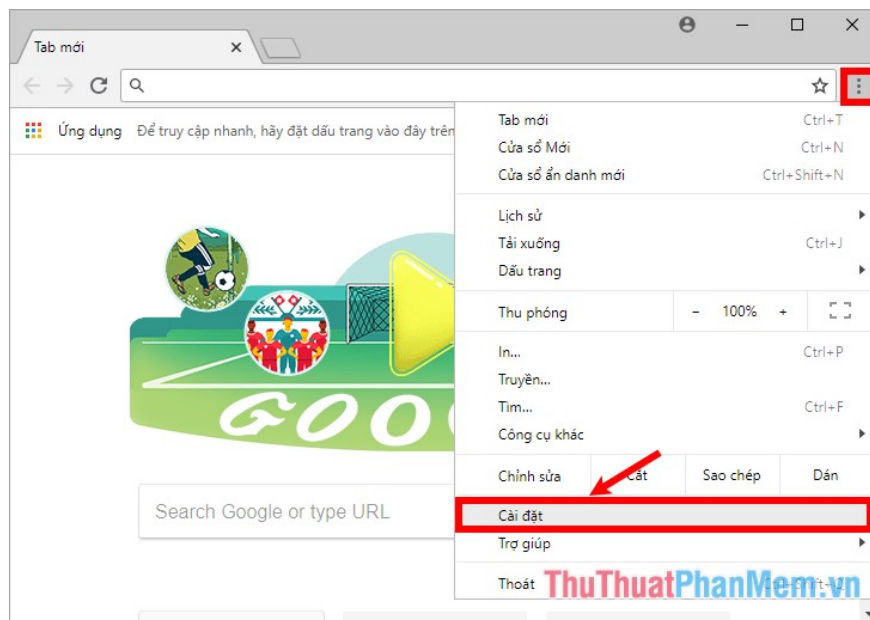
Tab mới ×

Ứng dụng Để truy cập nhanh, hãy đặt dấu trang vào đây trên

GOO

Search Google or type URL

Tab mới Ctrl+T
Cửa sổ Mới Ctrl+N
Cửa sổ ẩn danh mới Ctrl+Shift+N

Lịch sử
Tải xuống Ctrl+J
Dấu trang

Thu phóng – 100% +

In... Ctrl+P
Truyền...
Tìm... Ctrl+F
Công cụ khác

Chỉnh sửa Cắt Sao chép Dán

Cài đặt
Trợ giúp

Thoát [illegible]

ThuThuatPhanMem.vn